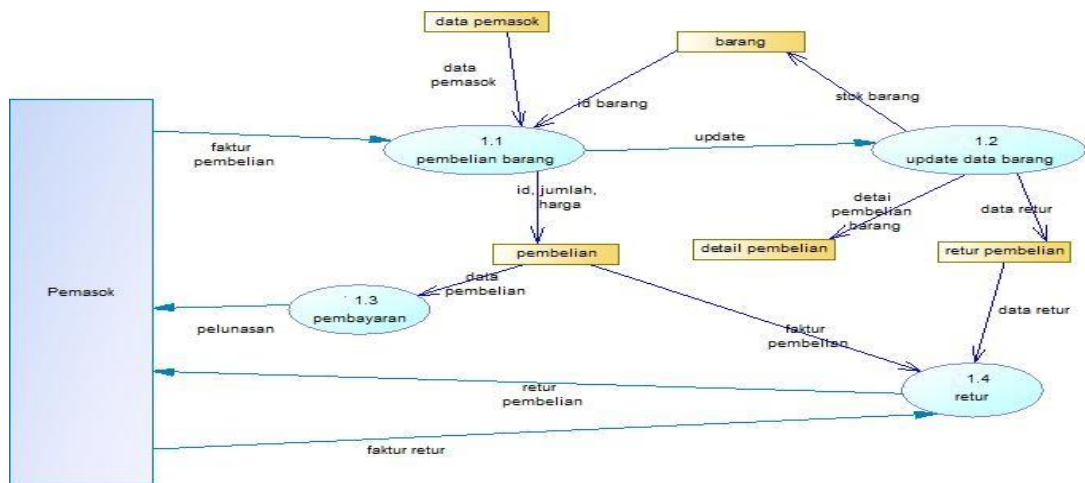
data pemasok

barang

data pemasok

id barang

stok barang

faktur pembelian

1.1 pembelian barang

update

1.2 update data barang

id, jumlah, harga

detai pembelian barang

data retur

Pemasok

pembelian

detail pembelian

retur pembelian

data pembelian

1.3 pembayaran

pelunasan

faktur pembelian

data retur

retur pembelian

1.4 retur

faktur retur